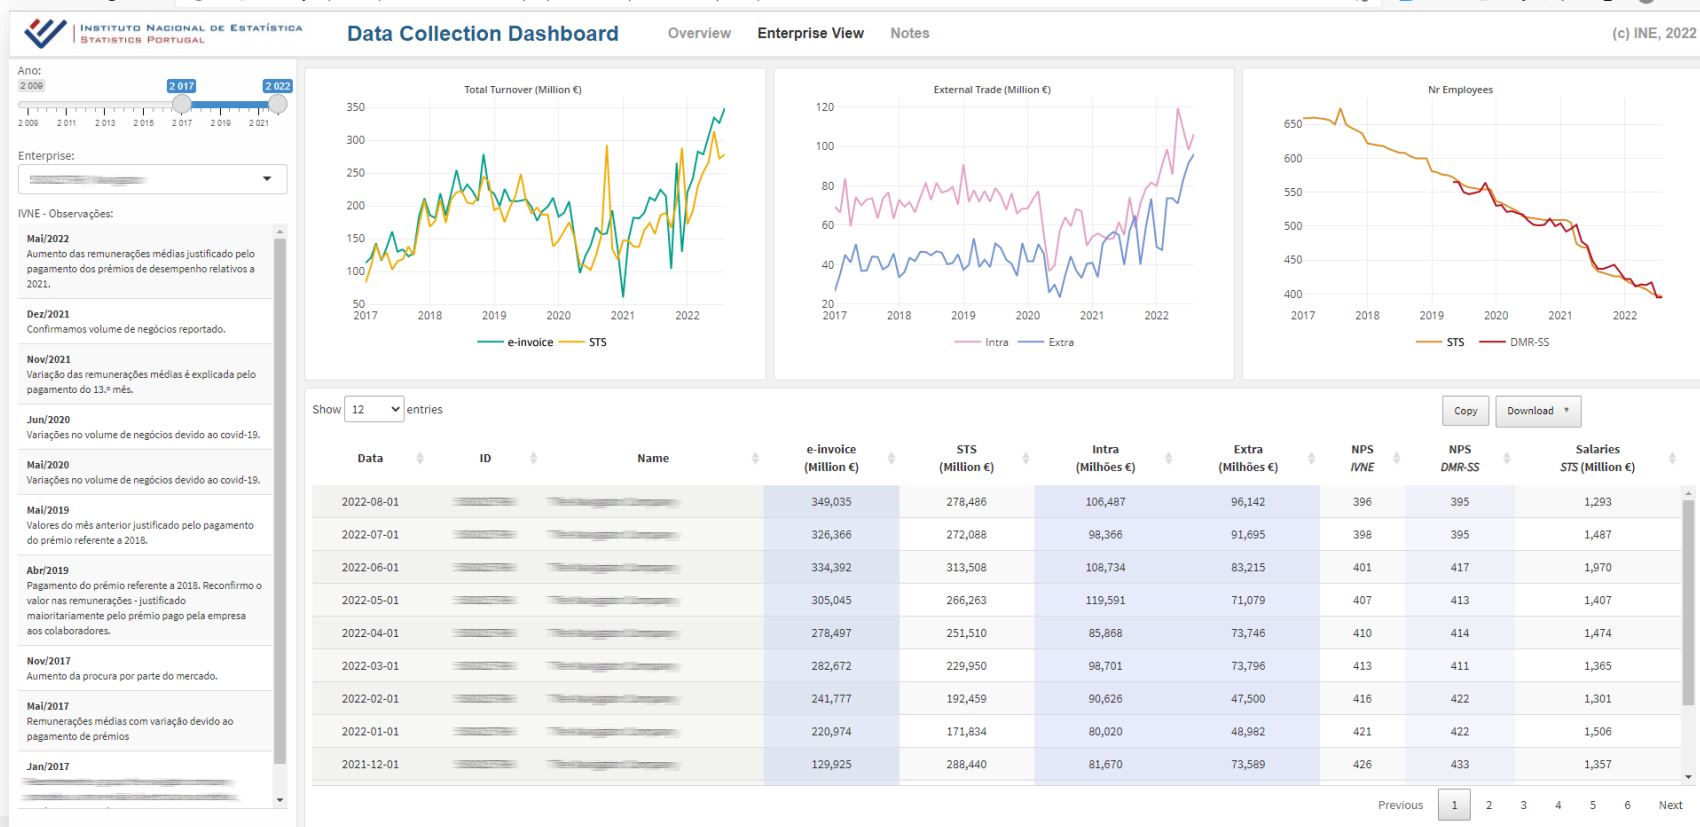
Instituto Nacional de Estatística
Statistics Portugal

Data Collection Dashboard
Overview
Enterprise View
Notes
(c) INE, 2022

Ano:
2 009
2 017
2 022
2 009 2 011 2 013 2 015 2 017 2 019 2 021

Enterprise:
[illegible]

IVNE - Observações:

Mai/2022
Aumento das remunerações médias justificado pelo pagamento dos prémios de desempenho relativos a 2021.

Dez/2021
Confirmamos volume de negócios reportado.

Nov/2021
Variação das remunerações médias é explicada pelo pagamento do 13.º mês.

Jun/2020
Variações no volume de negócios devido ao covid-19.

Mai/2020
Variações no volume de negócios devido ao covid-19.

Mai/2019
Valores do mês anterior justificado pelo pagamento do prémio referente a 2018.

Abr/2019
Pagamento do prémio referente a 2018. Reconfirmo o valor nas remunerações - justificado maioritariamente pelo prémio pago pela empresa aos colaboradores.

Nov/2017
Aumento da procura por parte do mercado.

Mai/2017
Remunerações médias com variação devido ao pagamento de prémios

Jan/2017
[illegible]

Total Turnover (Million €)
350 300 250 200 150 100 50
2017 2018 2019 2020 2021 2022
e-invoice STS

External Trade (Million €)
120 100 80 60 40 20
2017 2018 2019 2020 2021 2022
Intra Extra

Nr Employees
650 600 550 500 450 400
2017 2018 2019 2020 2021 2022
STS DMR-SS

Show 12 entries
Copy Download

| Data | ID | Name | e-invoice (Million €) | STS (Million €) | Intra (Milhões €) | Extra (Milhões €) | NPS IVNE | NPS DMR-SS | Salaries STS (Million €) |
|---|---|---|---|---|---|---|---|---|---|
| 2022-08-01 | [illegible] | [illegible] | 349,035 | 278,486 | 106,487 | 96,142 | 396 | 395 | 1,293 |
| 2022-07-01 | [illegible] | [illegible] | 326,366 | 272,088 | 98,366 | 91,695 | 398 | 395 | 1,487 |
| 2022-06-01 | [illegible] | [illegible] | 334,392 | 313,508 | 108,734 | 83,215 | 401 | 417 | 1,970 |
| 2022-05-01 | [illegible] | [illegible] | 305,045 | 266,263 | 119,591 | 71,079 | 407 | 413 | 1,407 |
| 2022-04-01 | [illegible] | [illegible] | 278,497 | 251,510 | 85,868 | 73,746 | 410 | 414 | 1,474 |
| 2022-03-01 | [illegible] | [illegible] | 282,672 | 229,950 | 98,701 | 73,796 | 413 | 411 | 1,365 |
| 2022-02-01 | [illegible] | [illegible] | 241,777 | 192,459 | 90,626 | 47,500 | 416 | 422 | 1,301 |
| 2022-01-01 | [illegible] | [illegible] | 220,974 | 171,834 | 80,020 | 48,982 | 421 | 422 | 1,506 |
| 2021-12-01 | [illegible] | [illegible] | 129,925 | 288,440 | 81,670 | 73,589 | 426 | 433 | 1,357 |

Previous 1 2 3 4 5 6 Next